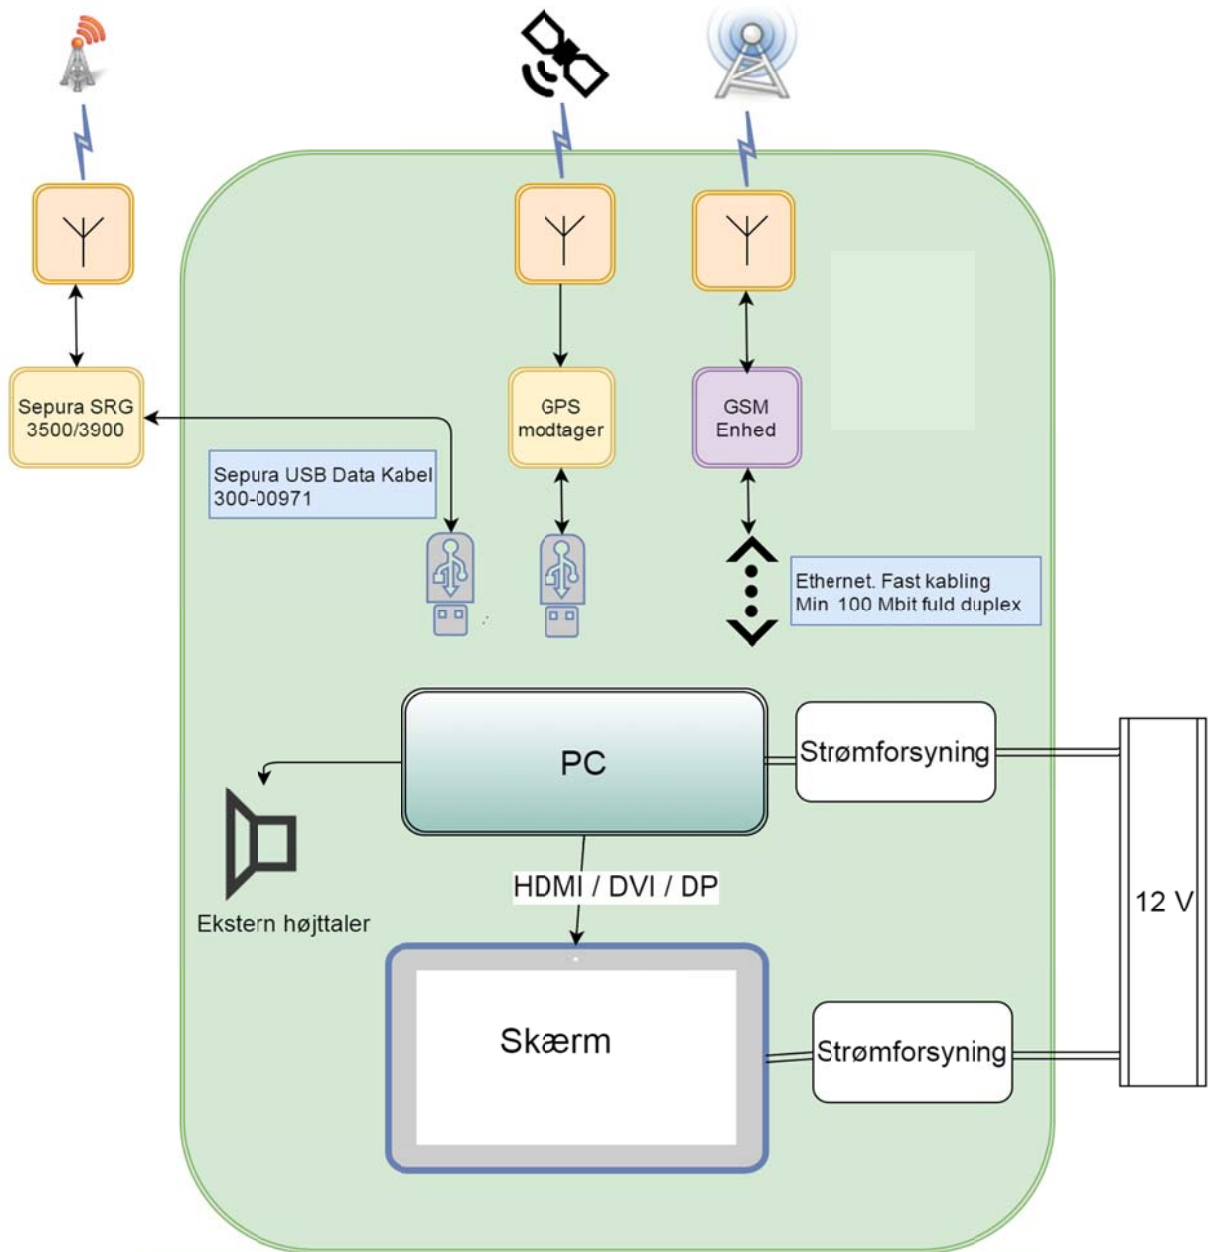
Sepura SRG 3500/3900

GPS modtager

GSM Enhed

Sepura USB Data Kabel 300-00971

Ethernet. Fast kabling Min 100 Mbit fuld duplex

PC

Strømforsyning

Ekstern højttaler

HDMI / DVI / DP

12 V

Skærm

Strømforsyning